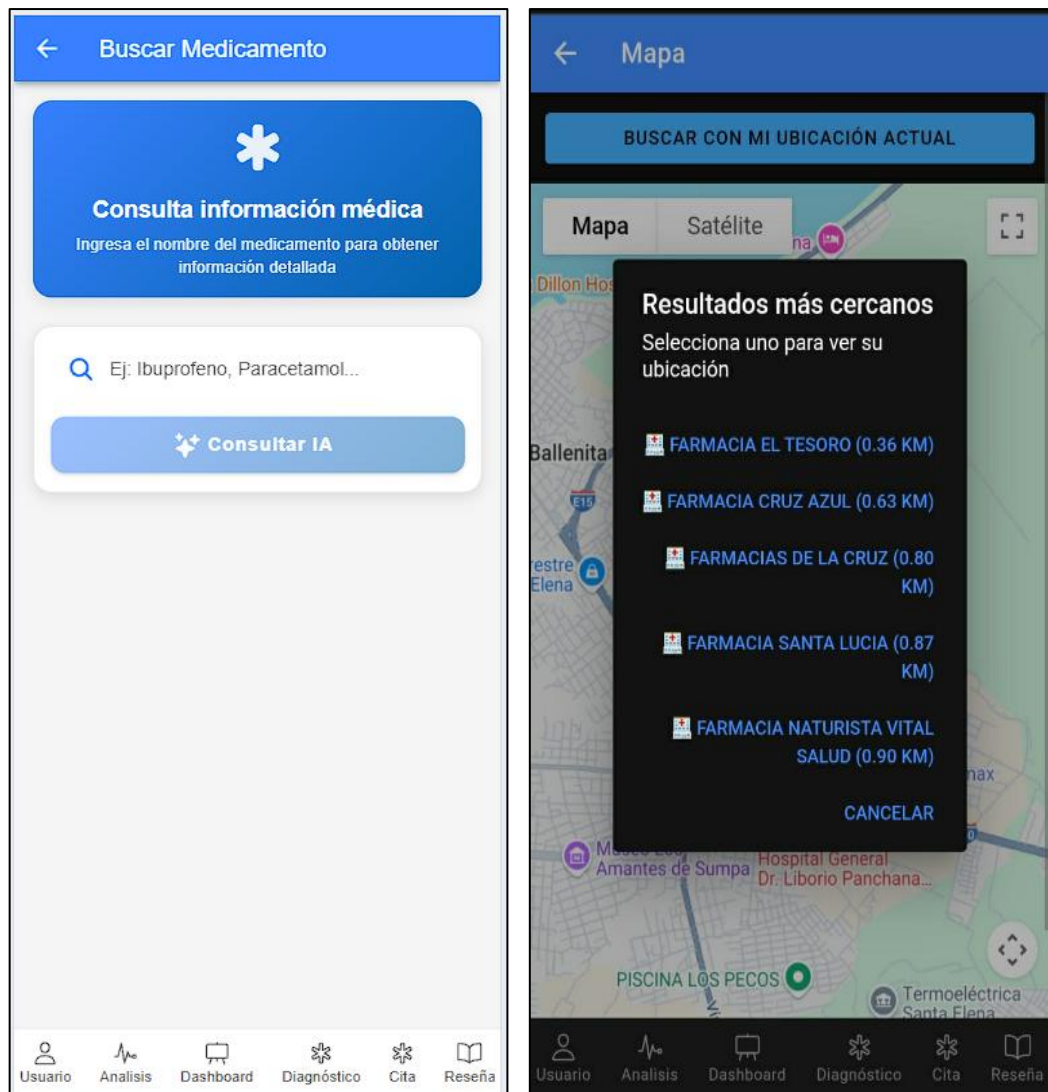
← Buscar Medicamento

Consulta información médica

Ingresa el nombre del medicamento para obtener información detallada

Ej: Ibuprofeno, Paracetamol...

Consultar IA

Usuario Analisis Dashboard Diagnóstico Cita Reseña

← Mapa

BUSCAR CON MI UBICACIÓN ACTUAL

Mapa Satélite

Dillon Hos

Ballenita

E15

estre Elena

Resultados más cercanos

Selecciona uno para ver su ubicación

FARMACIA EL TESORO (0.36 KM)

FARMACIA CRUZ AZUL (0.63 KM)

FARMACIAS DE LA CRUZ (0.80 KM)

FARMACIA SANTA LUCIA (0.87 KM)

FARMACIA NATURISTA VITAL SALUD (0.90 KM)

CANCELAR

nax

Museo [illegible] Amantes de Sumpa

Hospital General Dr. Liborio Panchana...

PISCINA LOS PECOS

Termoeléctrica Santa Elena

Usuario Analisis Dashboard Diagnóstico Cita Reseña